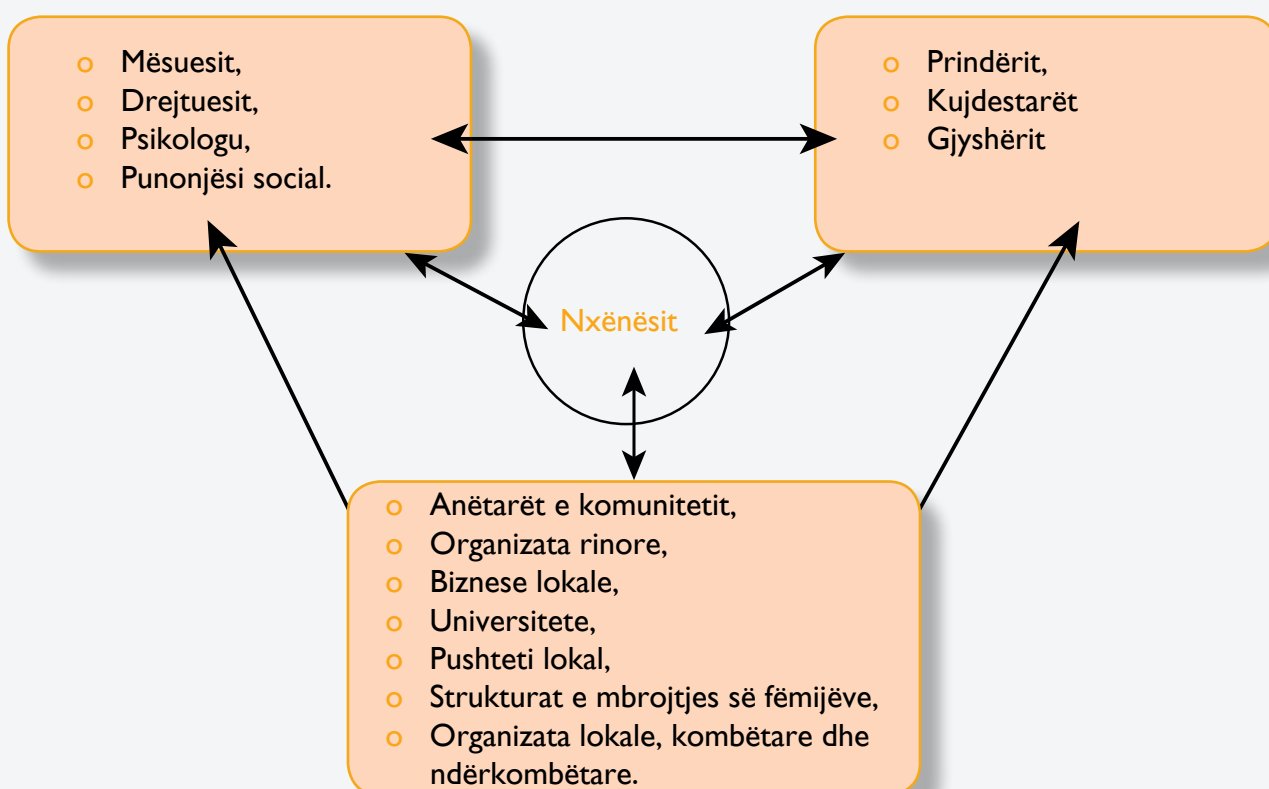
- Mësuesit,
- Drejtuesit,
- Psikologu,
- Punonjësi social.

- Prindërit,
- Kujdestarët
- Gjyshërit

Nxënësit

- Anëtarët e komunitetit,
- Organizata rinore,
- Biznese lokale,
- Universitete,
- Pushteti lokal,
- Strukturat e mbrojtjes së fëmijëve,
- Organizata lokale, kombëtare dhe ndërkombëtare.